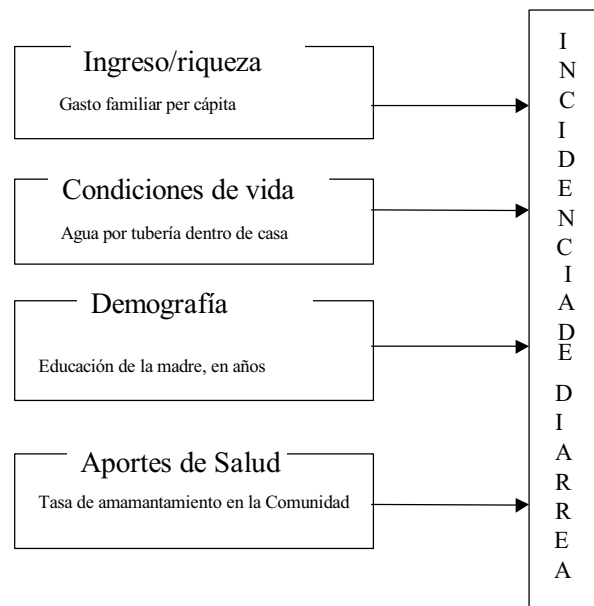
Ingreso/riqueza

Gasto familiar per cápita

Condiciones de vida

Agua por tubería dentro de casa

Demografía

Educación de la madre, en años

Aportes de Salud

Tasa de amamantamiento en la Comunidad

INCIDENCIA DE DIARREA